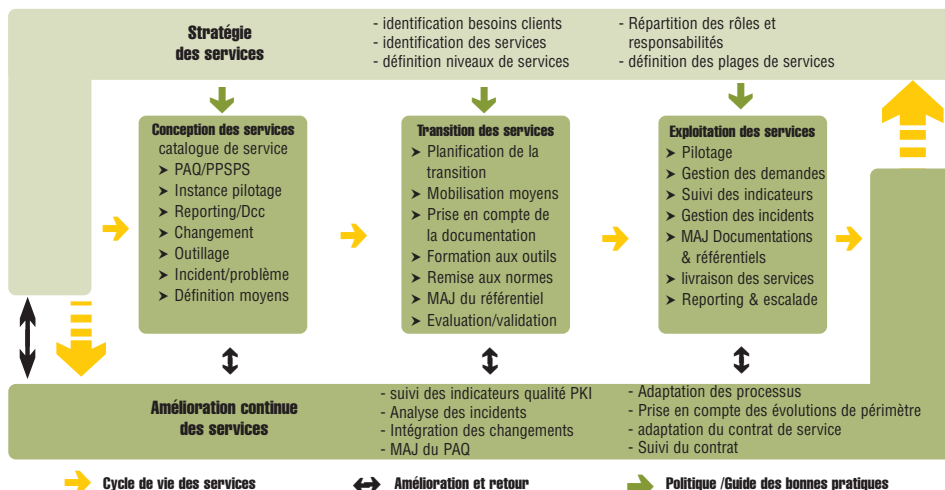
Stratégie des services

- identification besoins clients
- identification des services
- définition niveaux de services

- Répartition des rôles et responsabilités
- définition des plages de services

Conception des services
catalogue de service
➤ PAQ/PPSPS
➤ Instance pilotage
➤ Reporting/Dcc
➤ Changement
➤ Outillage
➤ Incident/problème
➤ Définition moyens

Transition des services
➤ Planification de la transition
➤ Mobilisation moyens
➤ Prise en compte de la documentation
➤ Formation aux outils
➤ Remise aux normes
➤ MAJ du référentiel
➤ Evaluation/validation

Exploitation des services
➤ Pilotage
➤ Gestion des demandes
➤ Suivi des indicateurs
➤ Gestion des incidents
➤ MAJ Documentations & référentiels
➤ livraison des services
➤ Reporting & escalade

Amélioration continue des services

- suivi des indicateurs qualité PKI
- Analyse des incidents
- Intégration des changements
- MAJ du PAQ

- Adaptation des processus
- Prise en compte des évolutions de périmètre
- adaptation du contrat de service
- Suivi du contrat

Cycle de vie des services
Amélioration et retour
Politique /Guide des bonnes pratiques